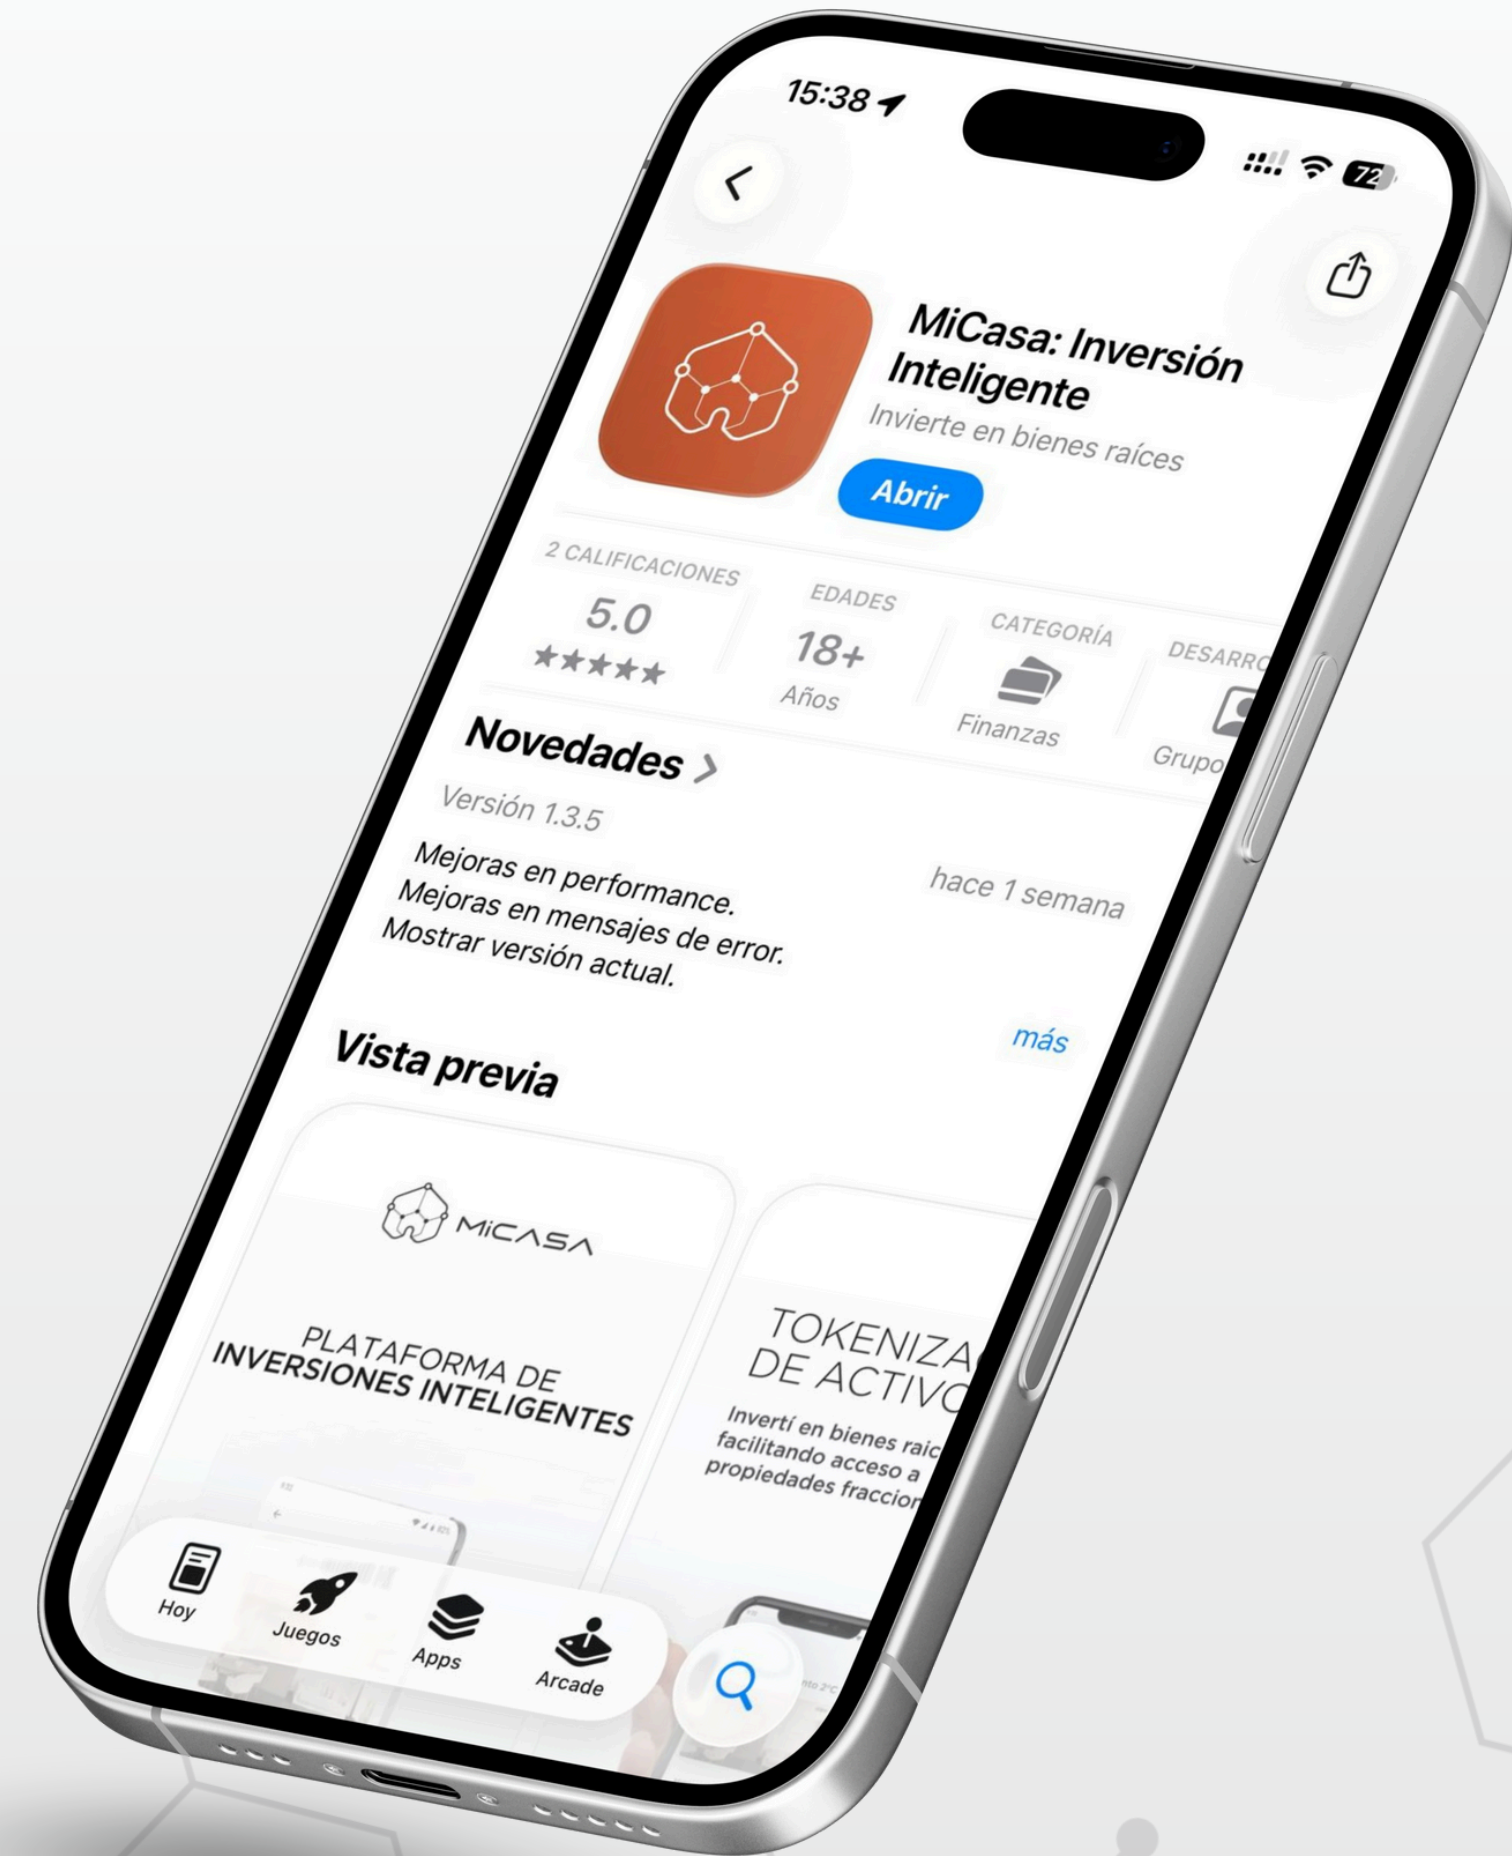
15:38

72

MiCasa: Inversión Inteligente
Invierte en bienes raíces

Abrir

2 CALIFICACIONES
5.0
★★★★★

EDADES
18+
Años

CATEGORÍA
Finanzas

DESARRO
Grupo

Novedades >
Versión 1.3.5
hace 1 semana

Mejoras en performance.
Mejoras en mensajes de error.
Mostrar versión actual.
más

Vista previa

MICASA

PLATAFORMA DE
INVERSIONES INTELIGENTES

TOKENIZA
DE ACTIVO
Invertí en bienes raic
facilitando acceso a
propiedades fraccion

Hoy
Juegos
Apps
Arcade